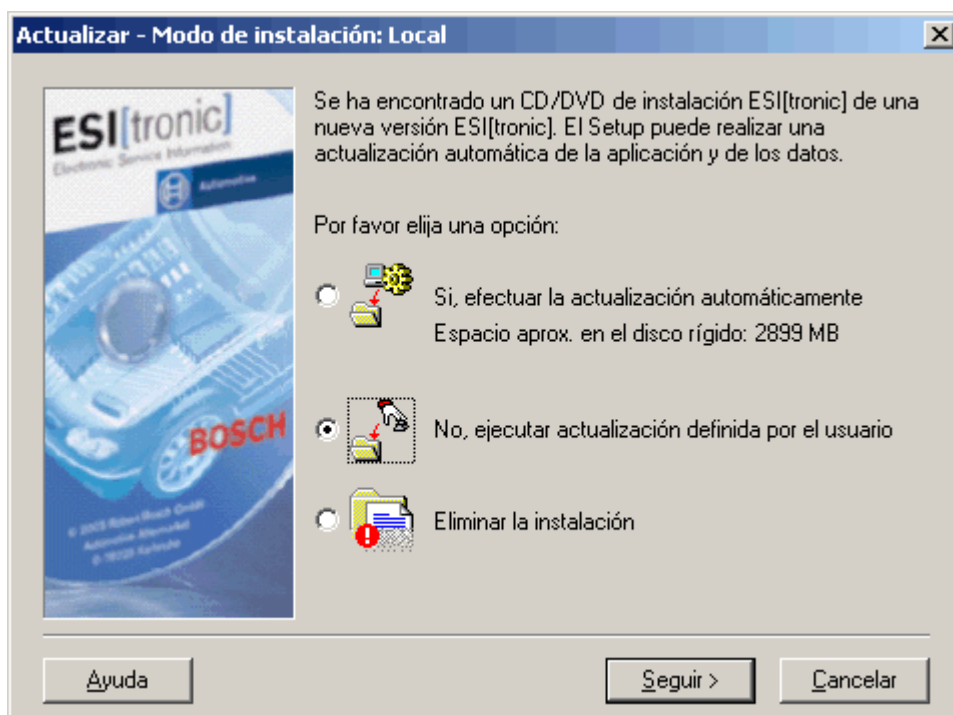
Actualizar - Modo de instalación: Local

ESI[tronic]
Electronic Service Information
Automotive
BOSCH
© 2003 Robert Bosch GmbH
Automotive Aftermarket
D-76225 Karlsruhe

Se ha encontrado un CD/DVD de instalación ESI[tronic] de una nueva versión ESI[tronic]. El Setup puede realizar una actualización automática de la aplicación y de los datos.

Por favor elija una opción:

Si, efectuar la actualización automáticamente
Espacio aprox. en el disco rígido: 2899 MB

No, ejecutar actualización definida por el usuario

Eliminar la instalación

Ayuda

Seguir >

Cancelar